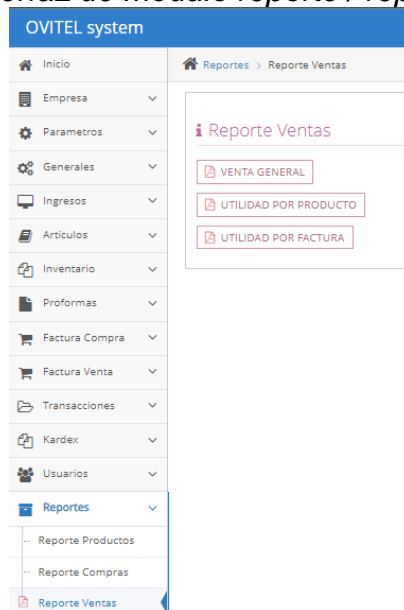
faz de módulo reporte / rep

OVITEL system

Inicio

Empresa

Parametros

Generales

Ingresos

Articulos

Inventario

Proformas

Factura Compra

Factura Venta

Transacciones

Kardex

Usuarios

Reportes

Reporte Productos

Reporte Compras

Reporte Ventas

Reportes > Reporte Ventas

Reporte Ventas

VENTA GENERAL

UTILIDAD POR PRODUCTO

UTILIDAD POR FACTURA